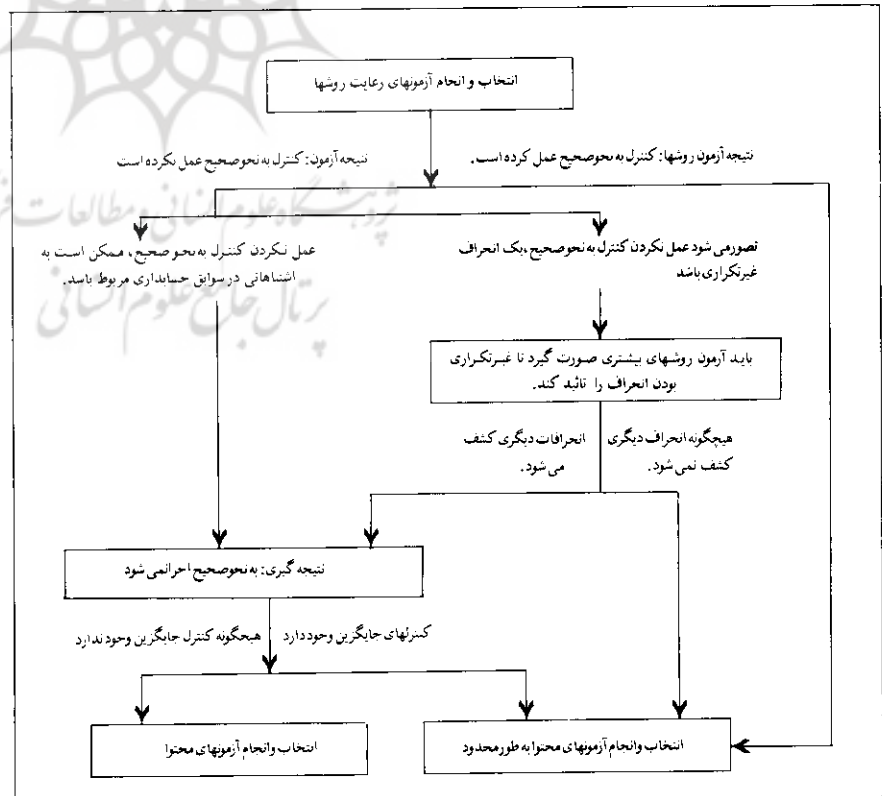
انتخاب و انجام آزمونهای رعایت روشها

نتیجه آزمون روشها: کنترل به نحوصحیح عمل کرده است.

نتیجه آزمون: کنترل به نحوصحیح عمل نکرده است

تصورمی شود عمل نکردن کنترل به نحوصحیح ،یک انحراف غیرتکراری باشد

عمل نکردن کنترل به نحو صحیح، ممکن است به اشتباهاتی در سوابق حسابداری مربوط باشد.

باید آزمون روشهای بیشتری صورت گیرد تا غیرتکراری بودن انحراف را تائید کند.

هیچگونه انحراف دیگری کشف نمی شود.

انحرافات دیگری کشف می شود.

نتیجه گیری: به نحوصحیح اجرانمی شود

کنترلهای جایگزین وجود دارد

هیچگونه کنترل جایگزین وجود ندارد

انتخاب وانجام آزمونهای محتوا

انتخاب وانجام آزمونهای محتوا به طورمحدود